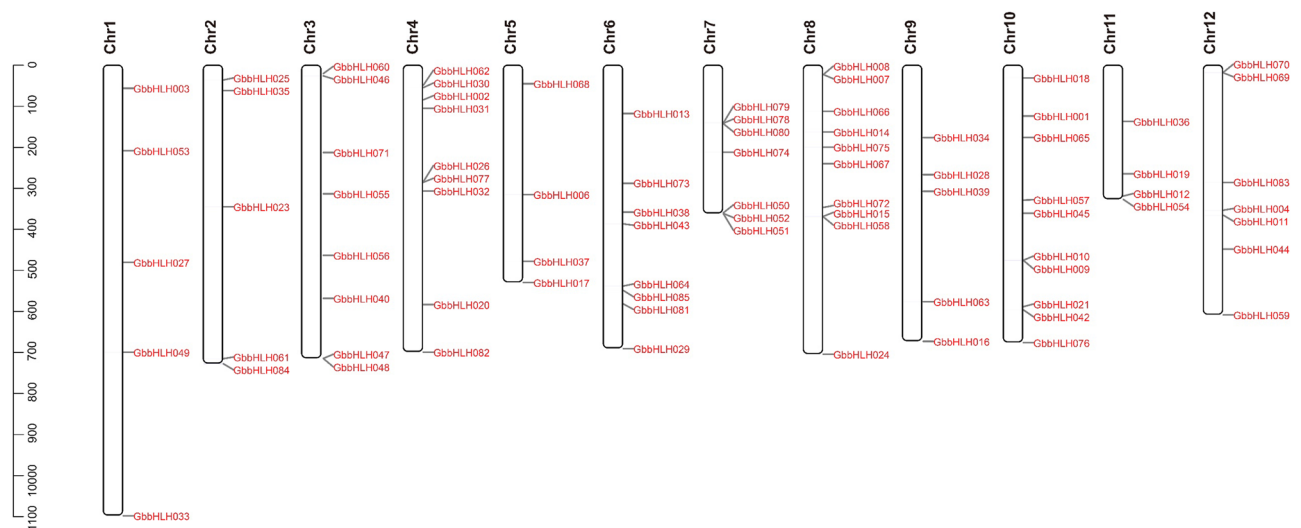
0
100
200
300
400
500
600
700
800
900
10000
1100

Chr1
GbbHLH003
GbbHLH053
GbbHLH027
GbbHLH049
GbbHLH033

Chr2
GbbHLH025
GbbHLH035
GbbHLH023
GbbHLH061
GbbHLH084

Chr3
GbbHLH060
GbbHLH046
GbbHLH071
GbbHLH055
GbbHLH056
GbbHLH040
GbbHLH047
GbbHLH048

Chr4
GbbHLH062
GbbHLH030
GbbHLH002
GbbHLH031
GbbHLH026
GbbHLH077
GbbHLH032
GbbHLH020
GbbHLH082

Chr5
GbbHLH068
GbbHLH006
GbbHLH037
GbbHLH017

Chr6
GbbHLH013
GbbHLH073
GbbHLH038
GbbHLH043
GbbHLH064
GbbHLH085
GbbHLH081
GbbHLH029

Chr7
GbbHLH079
GbbHLH078
GbbHLH080
GbbHLH074
GbbHLH050
GbbHLH052
GbbHLH051

Chr8
GbbHLH008
GbbHLH007
GbbHLH066
GbbHLH014
GbbHLH075
GbbHLH067
GbbHLH072
GbbHLH015
GbbHLH058
GbbHLH024

Chr9
GbbHLH034
GbbHLH028
GbbHLH039
GbbHLH063
GbbHLH016

Chr10
GbbHLH018
GbbHLH001
GbbHLH065
GbbHLH057
GbbHLH045
GbbHLH010
GbbHLH009
GbbHLH021
GbbHLH042
GbbHLH076

Chr11
GbbHLH036
GbbHLH019
GbbHLH012
GbbHLH054

Chr12
GbbHLH070
GbbHLH069
GbbHLH083
GbbHLH004
GbbHLH011
GbbHLH044
GbbHLH059